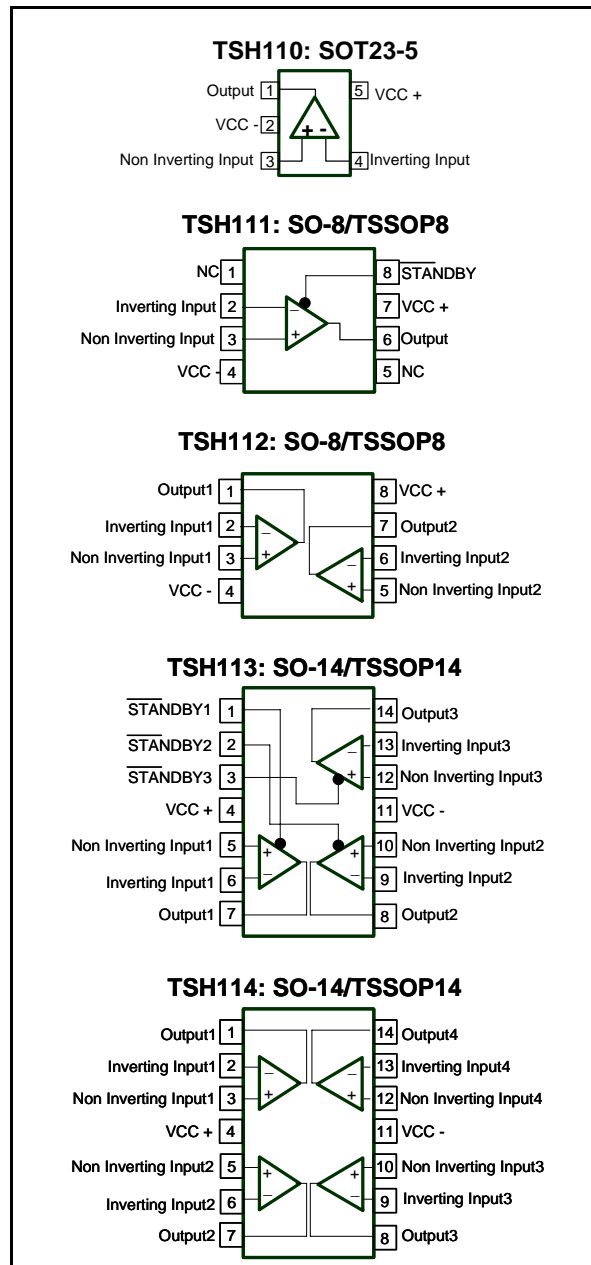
TSH110: SOT23-5

Output 1
VCC - 2
Non Inverting Input 3
5 VCC +
4 Inverting Input
+ -

TSH111: SO-8/TSSOP8

NC 1
Inverting Input 2
Non Inverting Input 3
VCC - 4
8 $\overline{\text{STANDBY}}$
7 VCC +
6 Output
5 NC
_
+

TSH112: SO-8/TSSOP8

Output1 1
Inverting Input1 2
Non Inverting Input1 3
VCC - 4
8 VCC +
7 Output2
6 Inverting Input2
5 Non Inverting Input2
_
+
_
+

TSH113: SO-14/TSSOP14

$\overline{\text{STANDBY1}}$ 1
$\overline{\text{STANDBY2}}$ 2
$\overline{\text{STANDBY3}}$ 3
VCC + 4
Non Inverting Input1 5
Inverting Input1 6
Output1 7
14 Output3
13 Inverting Input3
12 Non Inverting Input3
11 VCC -
10 Non Inverting Input2
9 Inverting Input2
8 Output2
_
+
+
_
+
_

TSH114: SO-14/TSSOP14

Output1 1
Inverting Input1 2
Non Inverting Input1 3
VCC + 4
Non Inverting Input2 5
Inverting Input2 6
Output2 7
14 Output4
13 Inverting Input4
12 Non Inverting Input4
11 VCC -
10 Non Inverting Input3
9 Inverting Input3
8 Output3
_
+
_
+
+
_
+
_